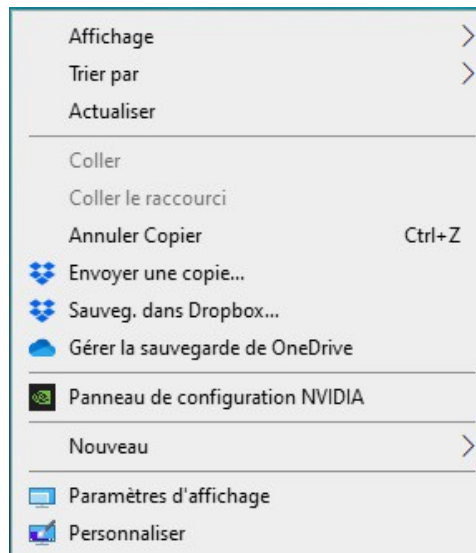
Affichage
Trier par
Actualiser

Coller
Coller le raccourci
Annuler Copier Ctrl+Z
Envoyer une copie...
Sauveg. dans Dropbox...
Gérer la sauvegarde de OneDrive

Panneau de configuration NVIDIA

Nouveau

Paramètres d'affichage
Personnaliser